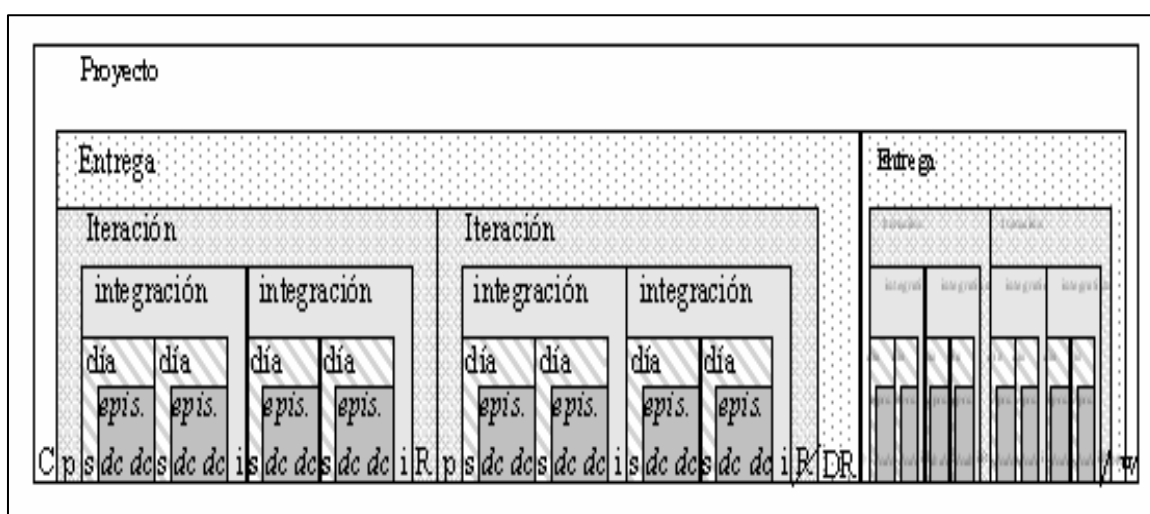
Proyecto

Entrega

Iteración

integración

día

epis.

dc dc

día

epis.

dc dc

integración

día

epis.

dc dc

día

epis.

dc dc

Iteración

integración

día

epis.

dc dc

día

epis.

dc dc

integración

día

epis.

dc dc

día

epis.

dc dc

C p s s i s s i R p s s i s s i R DR

Entrega

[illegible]